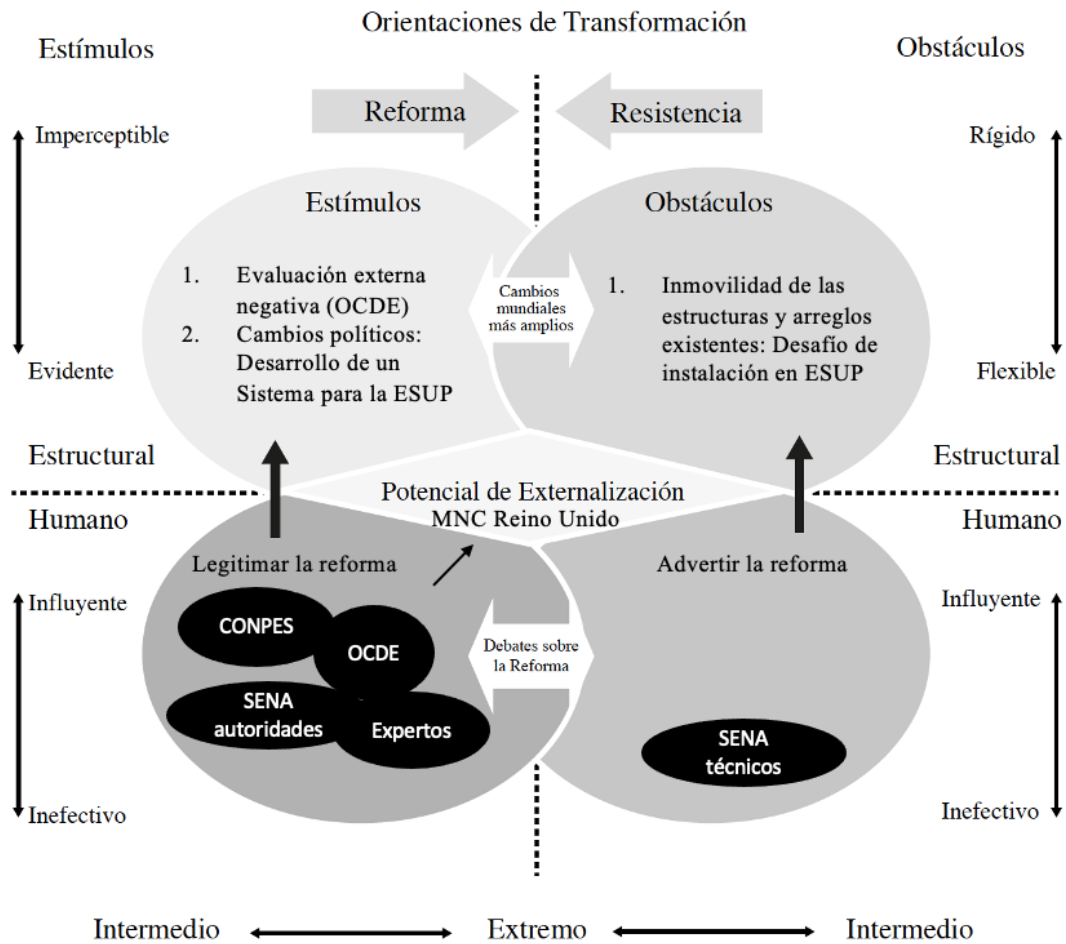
Orientaciones de Transformación

Estímulos

Obstáculos

Reforma

Resistencia

Imperceptible

Evidente

Rígido

Flexible

Estímulos

1. Evaluación externa negativa (OCDE)
2. Cambios políticos: Desarrollo de un Sistema para la ESUP

Cambios mundiales más amplios

Obstáculos

1. Inmovilidad de las estructuras y arreglos existentes: Desafío de instalación en ESUP

Estructural

Estructural

Potencial de Externalización
MNC Reino Unido

Humano

Humano

Legitimar la reforma

Advertir la reforma

Influyente

Influyente

CONPES

OCDE

SENA autoridades

Expertos

Debates sobre la Reforma

SENA técnicos

Inefectivo

Inefectivo

Intermedio

Extremo

Intermedio